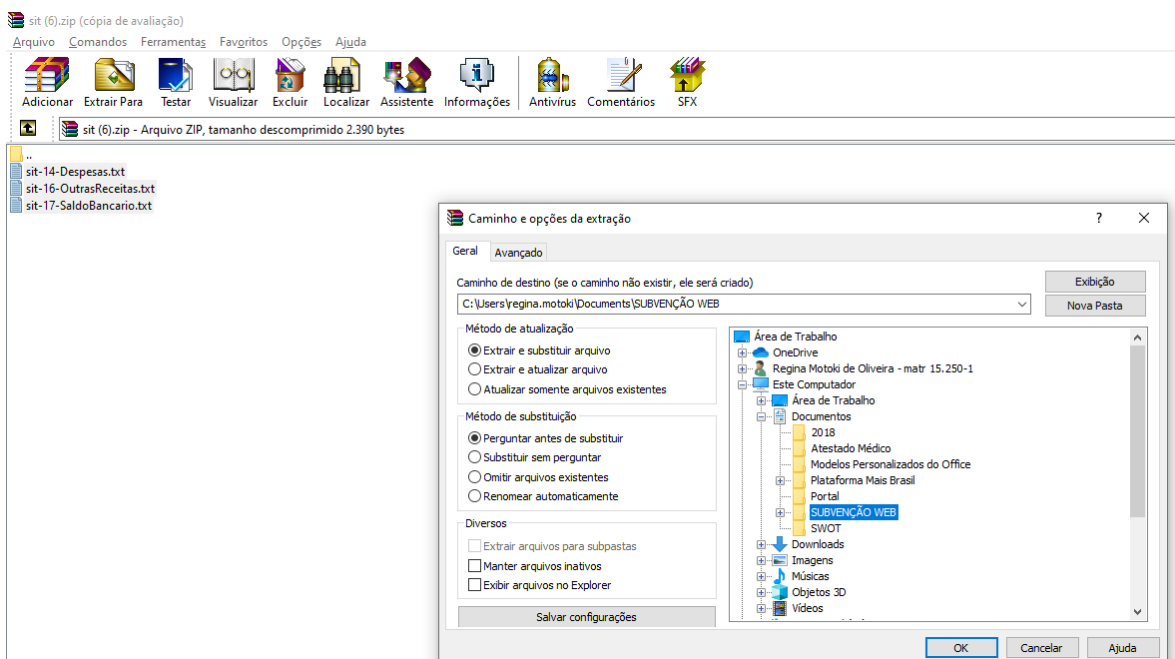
sit (6).zip (cópia de avaliação)

Arquivo Comandos Ferramentas Favoritos Opções Ajuda

Adicionar Extrair Para Testar Visualizar Excluir Localizar Assistente Informações Antivírus Comentários SFX

sit (6).zip - Arquivo ZIP, tamanho descomprimido 2.390 bytes

..
sit-14-Despesas.txt
sit-16-OutrasReceitas.txt
sit-17-SaldoBancario.txt

Caminho e opções da extração ? ✕

Geral Avançado

Caminho de destino (se o caminho não existir, ele será criado)
C:\Users\regina.motoki\Documents\SUBVENÇÃO WEB

Exibição
Nova Pasta

Método de atualização
Extrair e substituir arquivo
Extrair e atualizar arquivo
Atualizar somente arquivos existentes

Método de substituição
Perguntar antes de substituir
Substituir sem perguntar
Omitir arquivos existentes
Renomear automaticamente

Diversos
Extrair arquivos para subpastas
Manter arquivos inativos
Exibir arquivos no Explorer

Salvar configurações

Área de Trabalho
OneDrive
Regina Motoki de Oliveira - matr 15.250-1
Este Computador
Área de Trabalho
Documentos
2018
Atestado Médico
Modelos Personalizados do Office
Plataforma Mais Brasil
Portal
SUBVENÇÃO WEB
SWOT
Downloads
Imagens
Músicas
Objetos 3D
Vídeos

OK Cancelar Ajuda